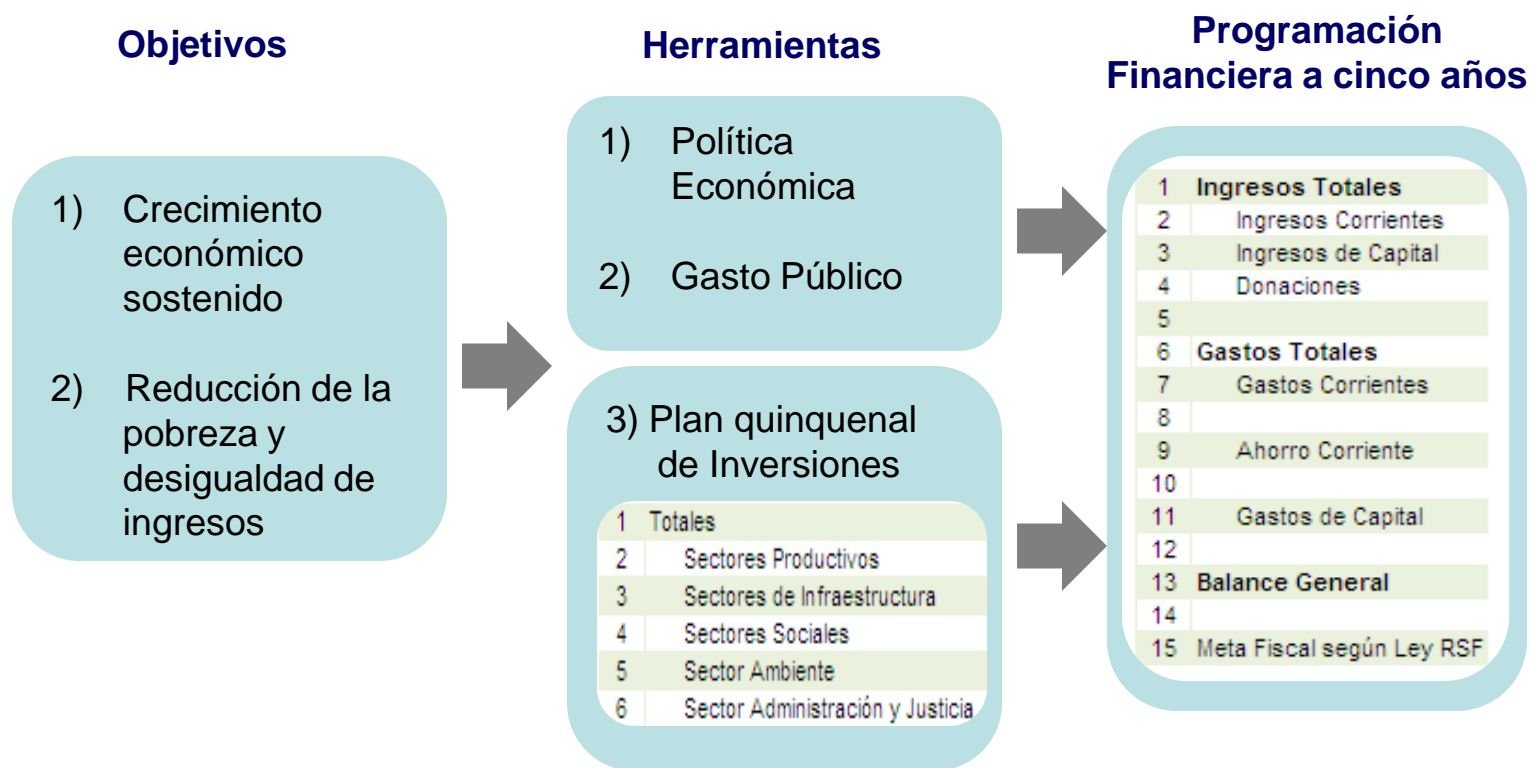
Objetivos

1) Crecimiento económico sostenido

2) Reducción de la pobreza y desigualdad de ingresos

Herramientas

1) Política Económica

2) Gasto Público

3) Plan quinquenal de Inversiones

| | |
|---|---|
| 1 | Totales |
| 2 | Sectores Productivos |
| 3 | Sectores de Infraestructura |
| 4 | Sectores Sociales |
| 5 | Sector Ambiente |
| 6 | Sector Administración y Justicia |

Programación Financiera a cinco años

| | |
|---|---|
| 1 | Ingresos Totales |
| 2 | Ingresos Corrientes |
| 3 | Ingresos de Capital |
| 4 | Donaciones |
| 5 | |
| 6 | Gastos Totales |
| 7 | Gastos Corrientes |
| 8 | |
| 9 | Ahorro Corriente |
| 10 | |
| 11 | Gastos de Capital |
| 12 | |
| 13 | Balance General |
| 14 | |
| 15 | Meta Fiscal según Ley RSF |